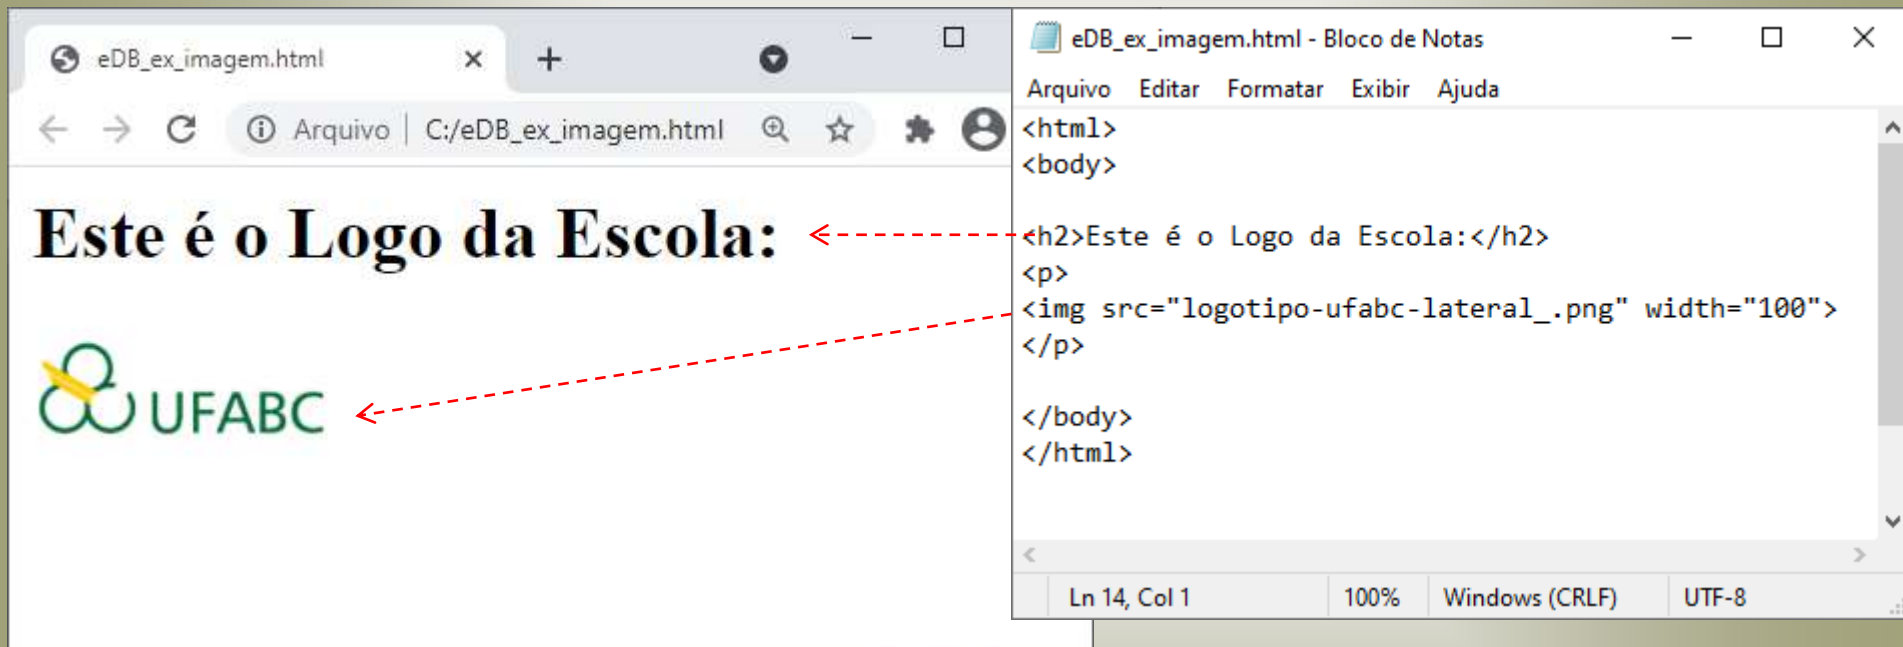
eDB_ex_imagem.html ×

Arquivo | C:/eDB_ex_imagem.html

Este é o Logo da Escola:

UFABC

eDB_ex_imagem.html - Bloco de Notas

Arquivo Editar Formatar Exibir Ajuda

<html>
<body>

<h2>Este é o Logo da Escola:</h2>
<p>
<img src="logotipo-ufabc-lateral_.png" width="100">
</p>

</body>
</html>

Ln 14, Col 1 | 100% | Windows (CRLF) | UTF-8